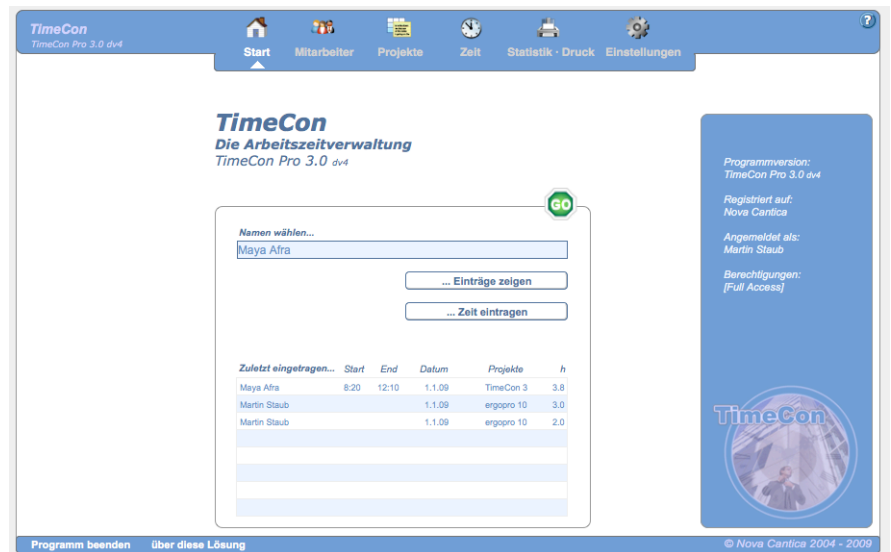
TimeCon
TimeCon Pro 3.0 dv4

Start Mitarbeiter Projekte Zeit Statistik · Druck Einstellungen

?

TimeCon
Die Arbeitszeitverwaltung
TimeCon Pro 3.0 dv4

GO

Namen wählen...
Maya Afra

... Einträge zeigen

... Zeit eintragen

| Zuletzt eingetragen... | Start | End | Datum | Projekte | h |
|---|---|---|---|---|---|
| Maya Afra | 8:20 | 12:10 | 1.1.09 | TimeCon 3 | 3.8 |
| Martin Staub | | | 1.1.09 | ergopro 10 | 3.0 |
| Martin Staub | | | 1.1.09 | ergopro 10 | 2.0 |

Programmversion:
TimeCon Pro 3.0 dv4

Registriert auf:
Nova Cantica

Angemeldet als:
Martin Staub

Berechtigungen:
[Full Access]

TimeCon

Programm beenden über diese Lösung

© Nova Cantica 2004 - 2009